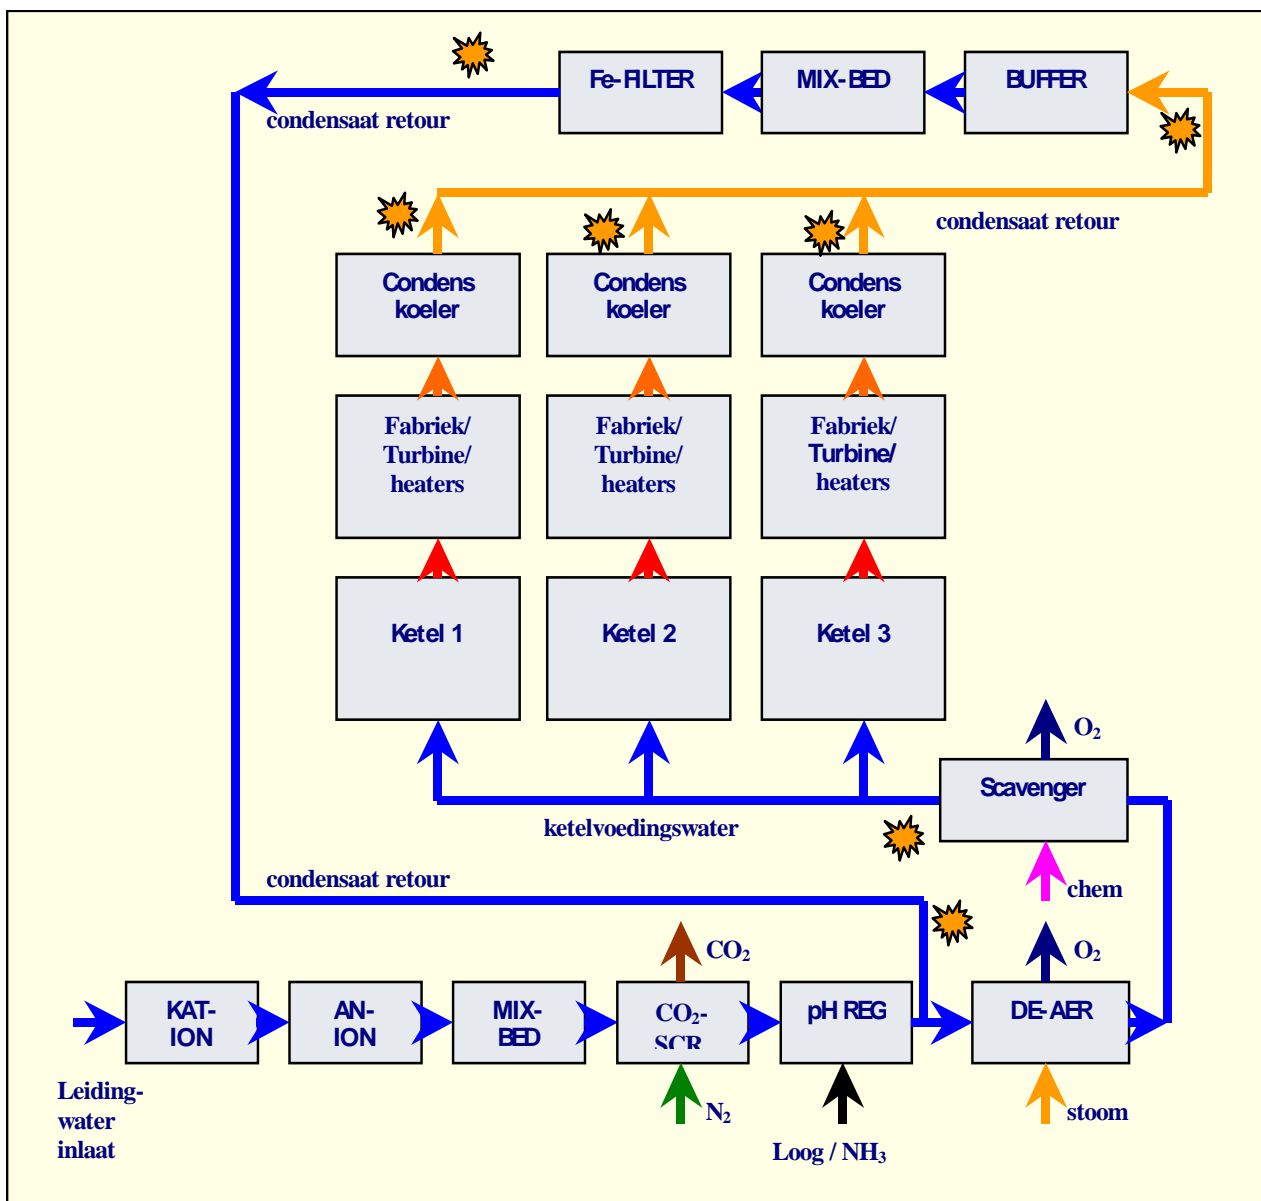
Fe-FILTER

MIX-BED

BUFFER

condensaat retour

condensaat retour

Condens koeler

Condens koeler

Condens koeler

Fabriek/ Turbine/ heaters

Fabriek/ Turbine/ heaters

Fabriek/ Turbine/ heaters

Ketel 1

Ketel 2

Ketel 3

$O_2$

Scavenger

ketelvoedingswater

condensaat retour

chem

$CO_2$

$O_2$

KAT-ION

AN-ION

MIX-BED

$CO_2$-SCR

pH REG

DE-AER

Leiding-water inlaat

$N_2$

Loog / $NH_3$

stoom